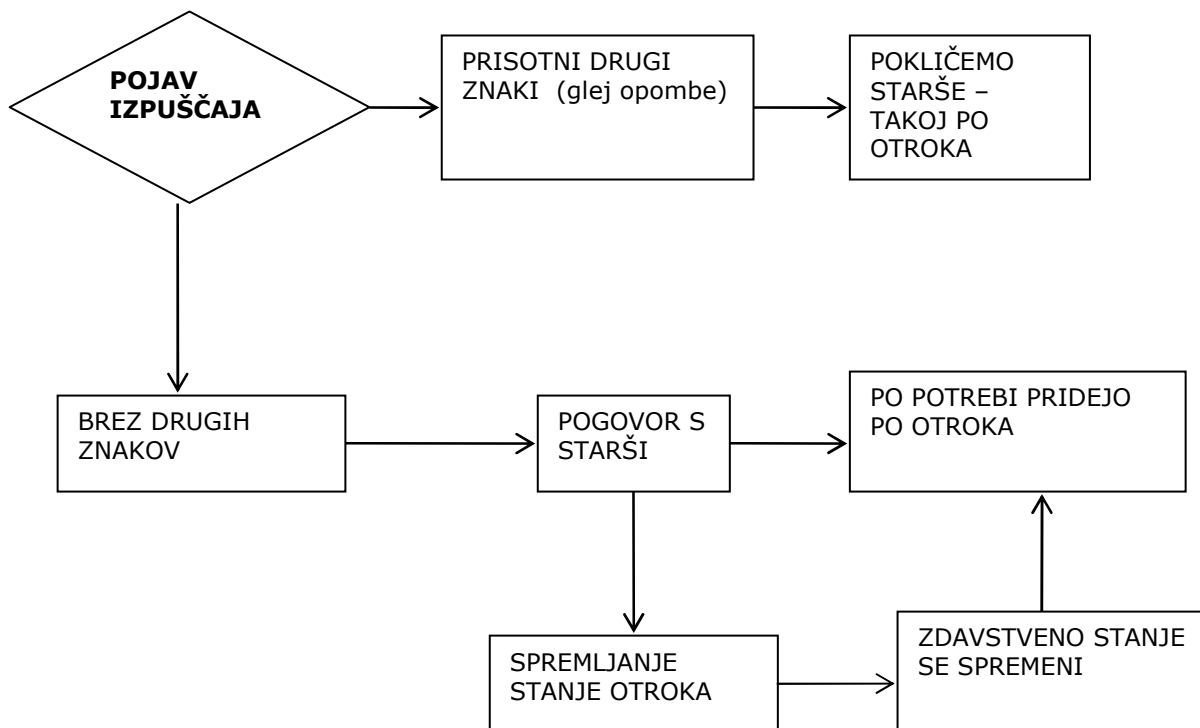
POJAV IZPUŠČAJA

PRISOTNI DRUGI ZNAKI (glej opombe)

POKLIČEMO STARŠE – TAKOJ PO OTROKA

BREZ DRUGIH ZNAKOV

POGOVOR S STARŠI

PO POTREBI PRIDEJO PO OTROKA

SPREMLJANJE STANJE OTROKA

ZDAVSTVENO STANJE SE SPREMENI